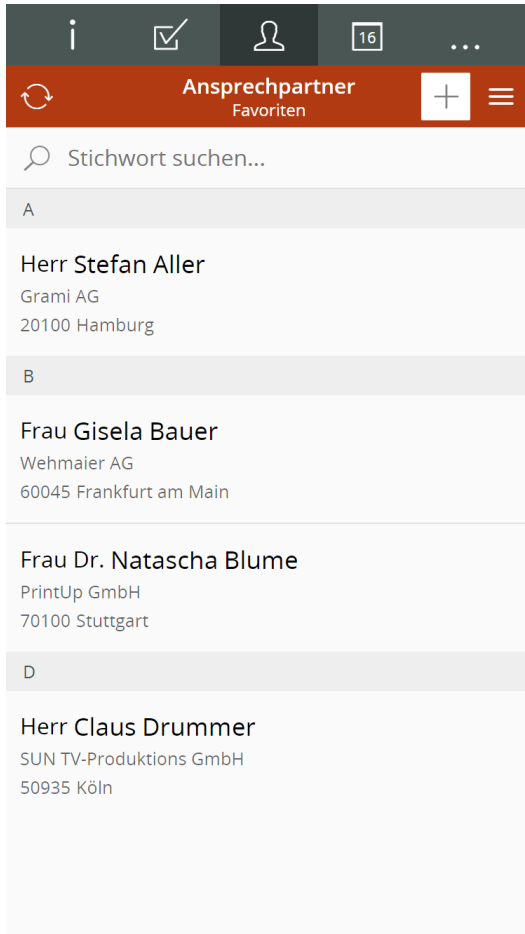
i 16 ...

Ansprechpartner
Favoriten

Stichwort suchen...

A

Herr Stefan Aller
Grami AG
20100 Hamburg

B

Frau Gisela Bauer
Wehmaier AG
60045 Frankfurt am Main

Frau Dr. Natascha Blume
PrintUp GmbH
70100 Stuttgart

D

Herr Claus Drummer
SUN TV-Produktions GmbH
50935 Köln